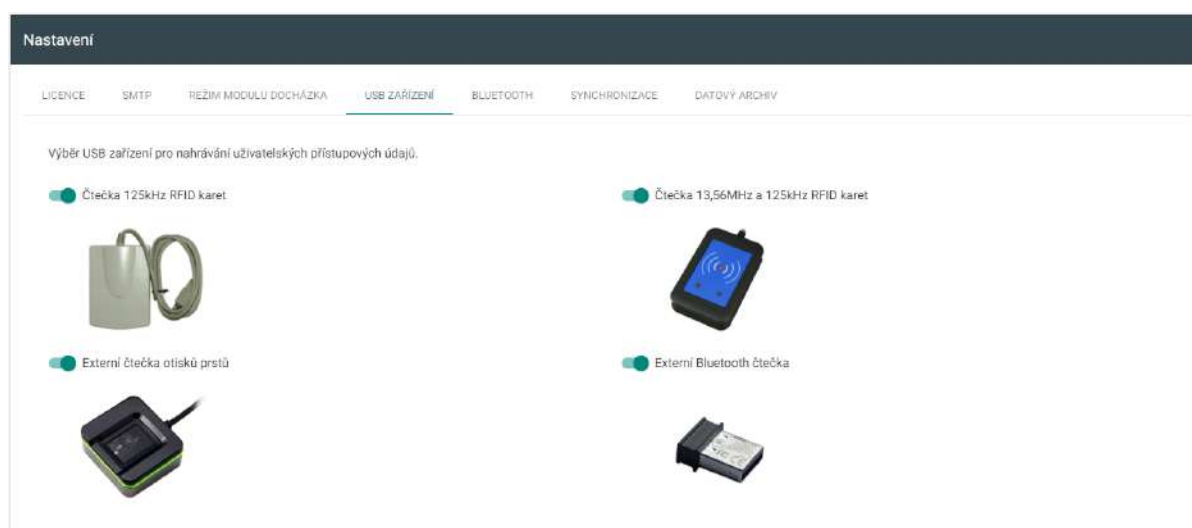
Nastavení

LICENCE SMTP REŽIM MODULU DOCHÁZKA USB ZAŘÍZENÍ BLUETOOTH SYNCHRONIZACE DATOVÝ ARCHIV

Výběr USB zařízení pro nahrávání uživatelských přístupových údajů.

Čtečka 125kHz RFID karet

Čtečka 13,56MHz a 125kHz RFID karet

Externí čtečka otisků prstů

Externí Bluetooth čtečka